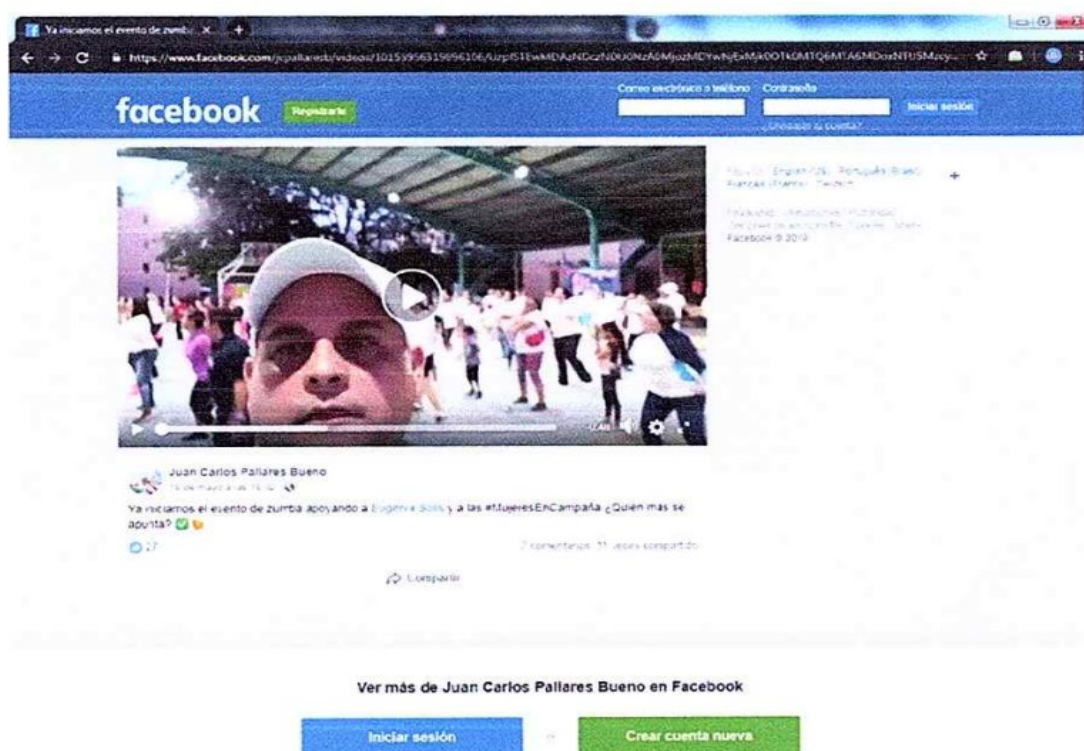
Ya iniciamos el evento de zumb... X

https://www.facebook.com/jcpallaresb/videos/10155956319996106/UzpfSTEwMDAzNDczNDU0NzA0MjozMDYwNjExMjk0OTk0MTQ6MTA6MDoxNTU5Mzcy...

facebook Registrarte

Correo electrónico o teléfono Contraseña

Iniciar sesión

¿Olvidaste tu cuenta?

Español · English (US) · Português (Brasil) · Français (France) · Deutsch

Privacidad · Condiciones · Publicidad · Opciones de anuncios · Cookies · Más · Facebook © 2019

Juan Carlos Pallares Bueno

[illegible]

Ya iniciamos el evento de zumba apoyando a Eugenia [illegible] y a las #MujeresEnCampaña ¿Quién más se apunta? ✅

27

7 comentarios 11 veces compartido

Compartir

Ver más de Juan Carlos Pallares Bueno en Facebook

Iniciar sesión

o

Crear cuenta nueva